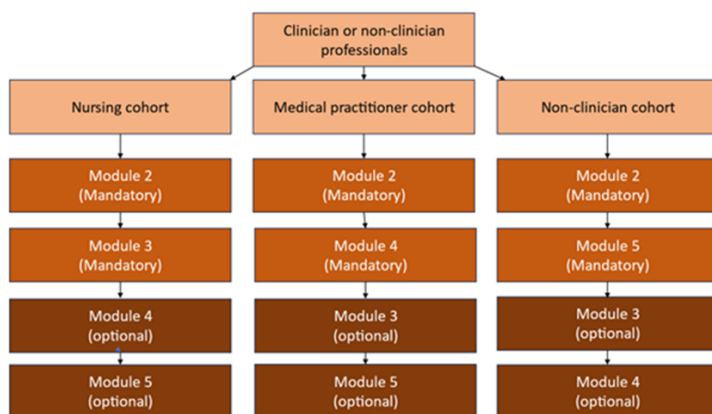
Clinician or non-clinician professionals

Nursing cohort

Module 2
(Mandatory)

Module 3
(Mandatory)

Module 4
(optional)

Module 5
(optional)

Medical practitioner cohort

Module 2
(Mandatory)

Module 4
(Mandatory)

Module 3
(optional)

Module 5
(optional)

Non-clinician cohort

Module 2
(Mandatory)

Module 5
(Mandatory)

Module 3
(optional)

Module 4
(optional)